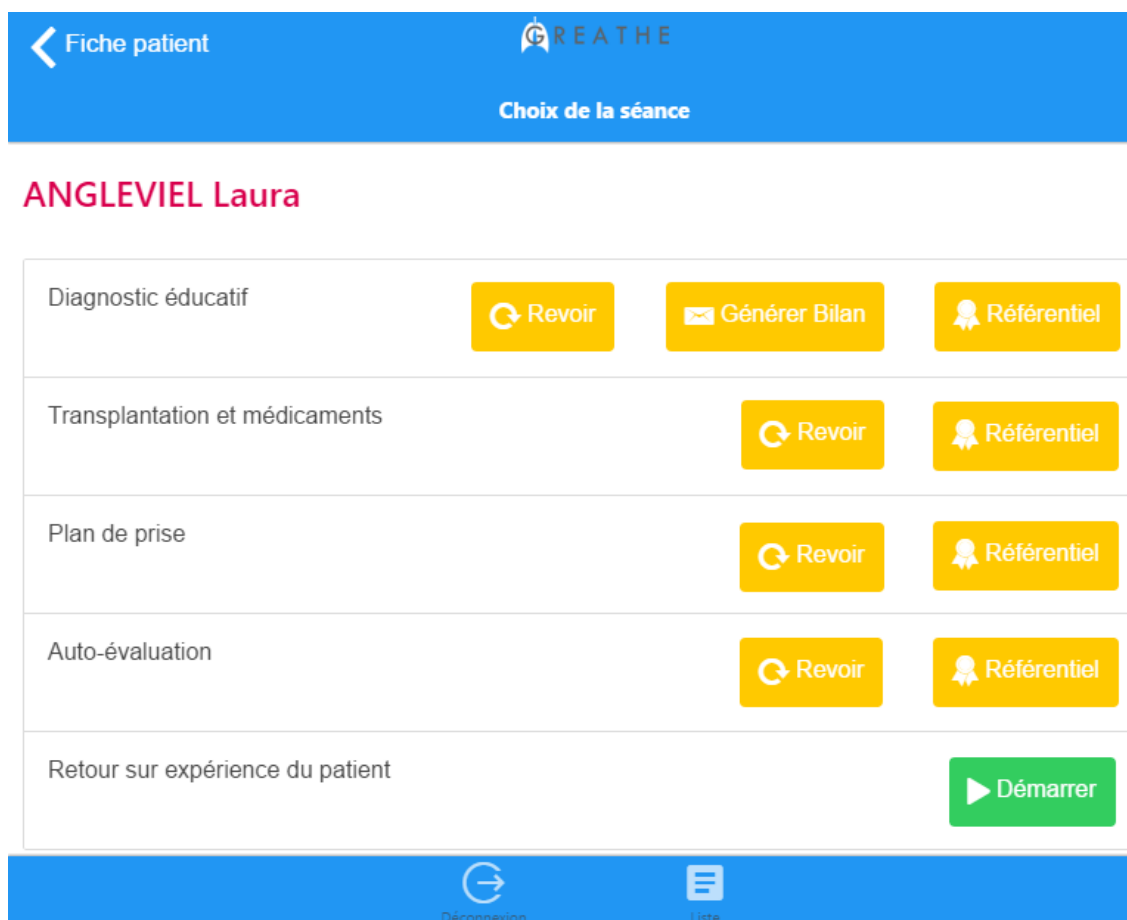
Fiche patient

GREATHE

Choix de la séance

ANGLEVIEL Laura

Diagnostic éducatif
Revoir
Générer Bilan
Référentiel

Transplantation et médicaments
Revoir
Référentiel

Plan de prise
Revoir
Référentiel

Auto-évaluation
Revoir
Référentiel

Retour sur expérience du patient
Démarrer

Déconnexion
Liste